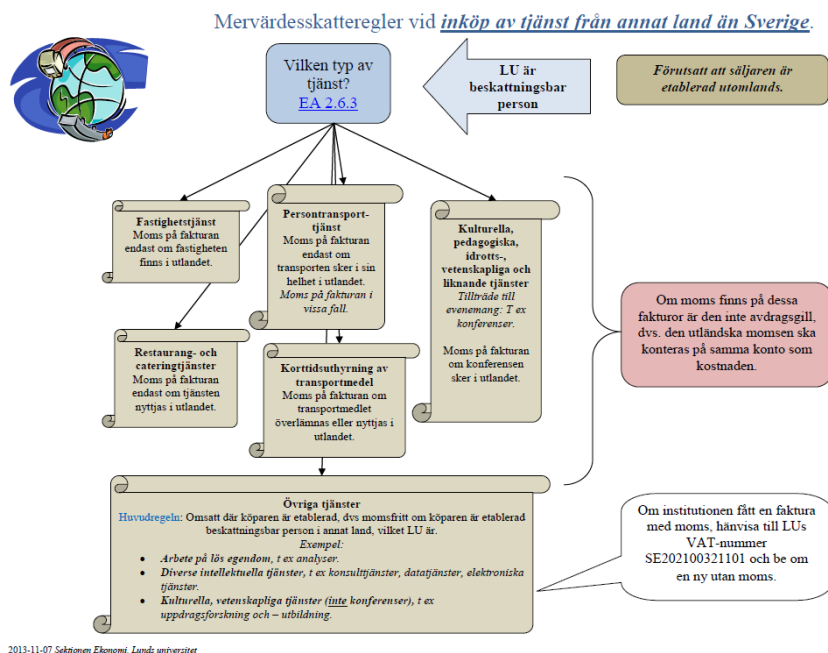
Mervärdesskatteregler vid inköp av tjänst från annat land än Sverige.

Vilken typ av tjänst?
EA 2.6.3

LU är beskattningsbar person

Förutsatt att säljaren är etablerad utomlands.

Fastighetstjänst
Moms på fakturan endast om fastigheten finns i utlandet.

Persontransporttjänst
Moms på fakturan endast om transporten sker i sin helhet i utlandet.
Moms på fakturan i vissa fall.

Kulturella, pedagogiska, idrotts-, vetenskapliga och liknande tjänster
Tillträde till evenemang: T ex konferenser.

Moms på fakturan om konferensen sker i utlandet.

Om moms finns på dessa fakturor är den inte avdragsgill, dvs. den utländska momsen ska konteras på samma konto som kostnaden.

Restaurang- och cateringtjänster
Moms på fakturan endast om tjänsten nyttjas i utlandet.

Korttidsuthyrning av transportmedel
Moms på fakturan om transportmedlet överlämnas eller nyttjas i utlandet.

Övriga tjänster
Huvudregeln: Omsatt där köparen är etablerad, dvs momsfritt om köparen är etablerad beskattningsbar person i annat land, vilket LU är.
Exempel:
• Arbete på lös egendom, t ex analyser.
• Diverse intellektuella tjänster, t ex konsulttjänster, datatjänster, elektroniska tjänster.
• Kulturella, vetenskapliga tjänster (inte konferenser), t ex uppdragsforskning och – utbildning.

Om institutionen fått en faktura med moms, hänvisa till LUs VAT-nummer SE202100321101 och be om en ny utan moms.

2013-11-07 Sektionen Ekonomi. Lunds universitet